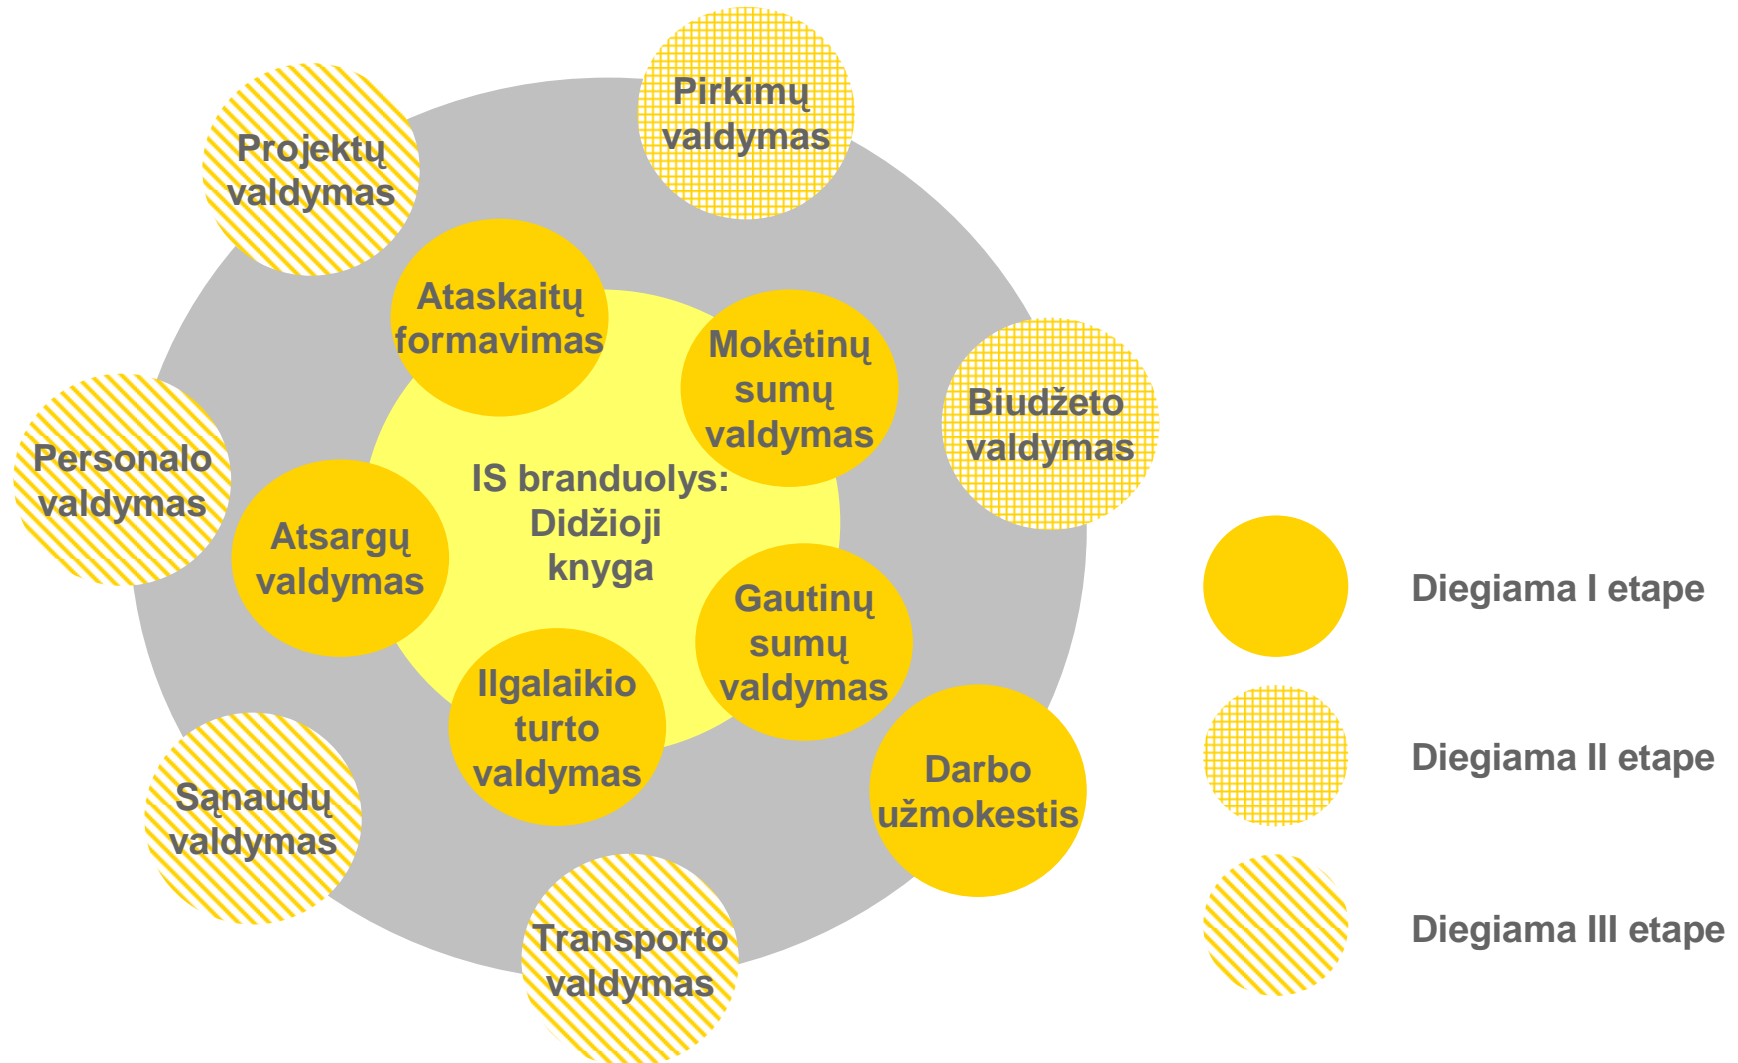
Pirkimų valdymas

Projektų valdymas

Ataskaitų formavimas

Mokėtinų sumų valdymas

Biudžeto valdymas

Personalo valdymas

IS branduolys: Didžioji knyga

Atsargų valdymas

Gautinų sumų valdymas

Ilgalaikio turto valdymas

Darbo užmokestis

Sąnaudų valdymas

Transporto valdymas

Diegiama I etape

Diegiama II etape

Diegiama III etape